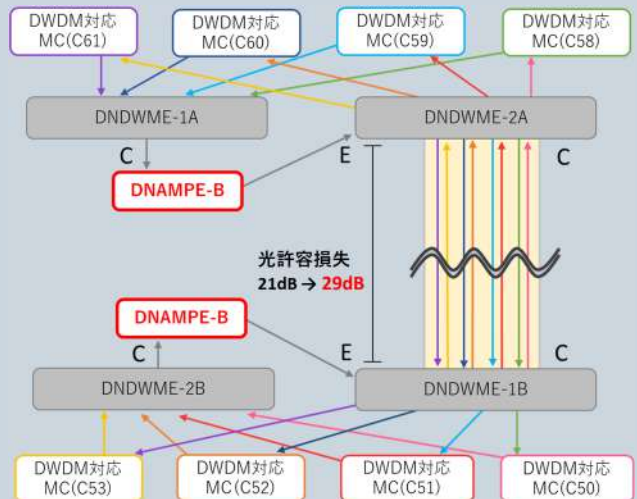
DWDM対応 MC(C61)

DWDM対応 MC(C60)

DWDM対応 MC(C59)

DWDM対応 MC(C58)

DNDWME-1A

DNDWME-2A

C

E

C

DNAMPE-B

光許容損失
21dB → 29dB

DNAMPE-B

C

E

C

DNDWME-2B

DNDWME-1B

DWDM対応 MC(C53)

DWDM対応 MC(C52)

DWDM対応 MC(C51)

DWDM対応 MC(C50)